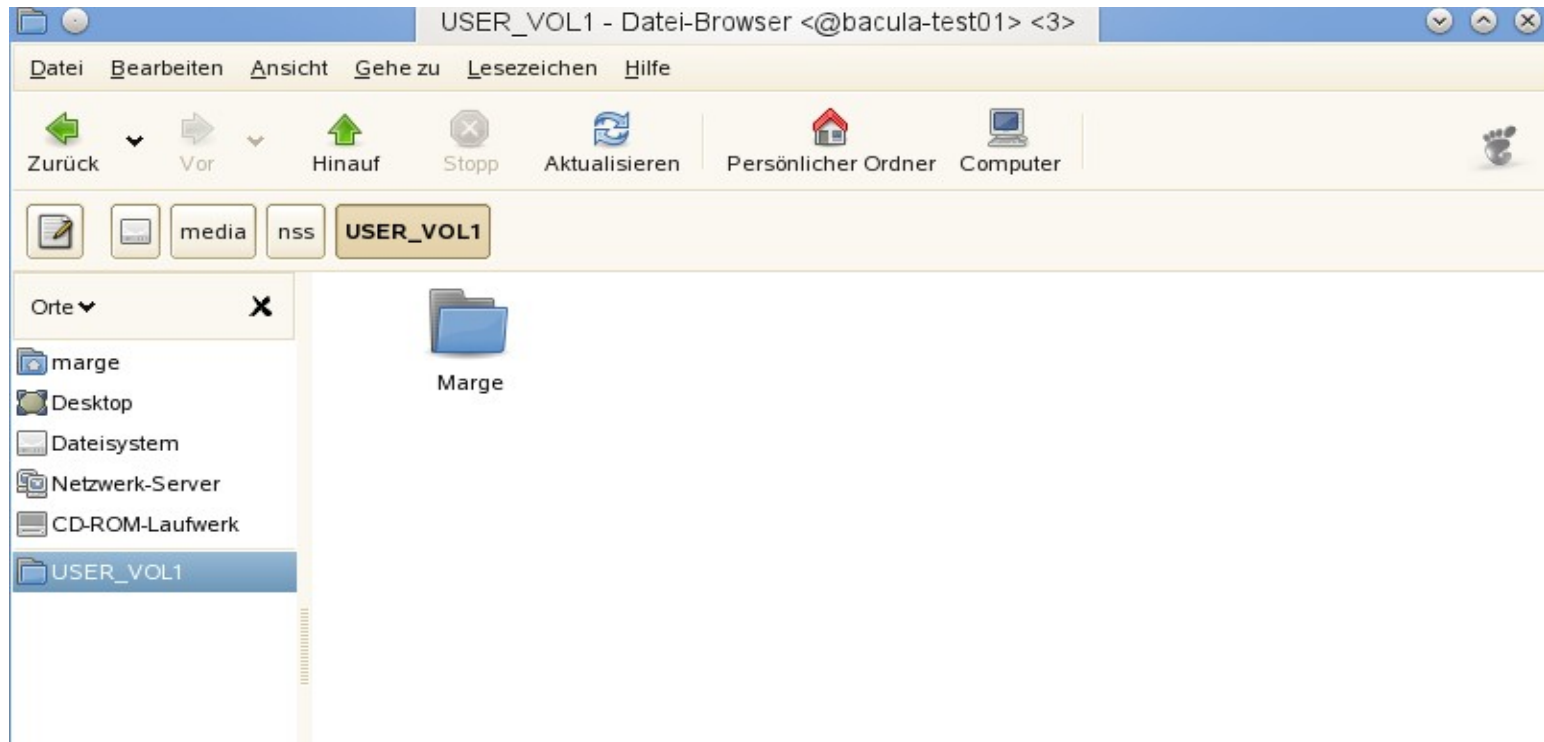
USER_VOL1 - Datei-Browser <@bacula-test01> <3>

Datei Bearbeiten Ansicht Gehe zu Lesezeichen Hilfe

Zurück Vor Hinauf Stopp Aktualisieren Persönlicher Ordner Computer

media nss USER_VOL1

Orte

marge
Desktop
Dateisystem
Netzwerk-Server
CD-ROM-Laufwerk
USER_VOL1

Marge